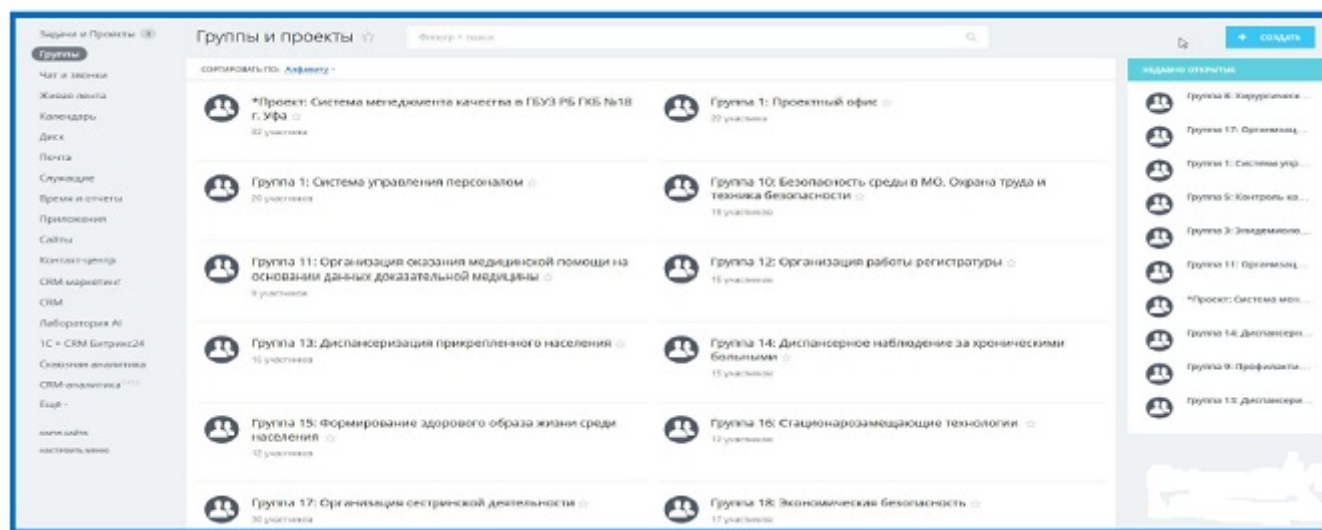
Задачи и Проекты
Группы
Чат и звонки
Живая лента
Календарь
Диск
Почта
Служащие
Время и отчеты
Приложения
Сайты
Контакт-центр
CRM маркетинг
CRM
Лаборатория AI
1С + CRM Битрикс24
Сквозная аналитика
CRM-аналитика
Ещё
карта сайта
настроить меню

Группы и проекты
Фильтр + поиск
+ создать
СОРТИРОВАТЬ ПО: Алфавиту

*Проект: Система менеджмента качества в ГБУЗ РБ ГКБ №18 г. Уфа
82 участника

Группа 1: Проектный офис
22 участника

Группа 1: Система управления персоналом
20 участников

Группа 10: Безопасность среды в МО. Охрана труда и техника безопасности
18 участников

Группа 11: Организация оказания медицинской помощи на основании данных доказательной медицины
9 участников

Группа 12: Организация работы регистратуры
15 участников

Группа 13: Диспансеризация прикрепленного населения
16 участников

Группа 14: Диспансерное наблюдение за хроническими больными
15 участников

Группа 15: Формирование здорового образа жизни среди населения
12 участников

Группа 16: Стационарозамещающие технологии
12 участников

Группа 17: Организация сестринской деятельности
30 участников

Группа 18: Экономическая безопасность
17 участников

НЕДАВНО ОТКРЫТЫЕ
Группа 8: Хирургическ...
Группа 17: Организац...
Группа 1: Система упр...
Группа 5: Контроль ка...
Группа 3: Эпидемиоло...
Группа 11: Организац...
*Проект: Система мен...
Группа 14: Диспансерн...
Группа 9: Профилакти...
Группа 13: Диспансери...